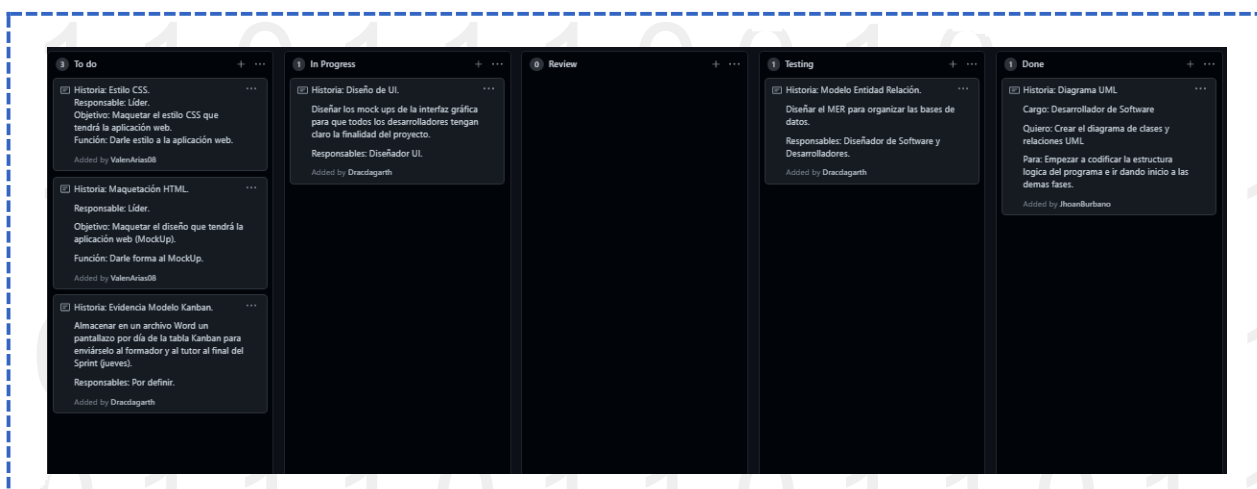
3 To do + ···

Historia: Estilo CSS. ···
Responsable: Líder.
Objetivo: Maquetar el estilo CSS que tendrá la aplicación web.
Función: Darle estilo a la aplicación web.
Added by ValenArias08

Historia: Maquetación HTML. ···
Responsable: Líder.
Objetivo: Maquetar el diseño que tendrá la aplicación web (MockUp).
Función: Darle forma al MockUp.
Added by ValenArias08

Historia: Evidencia Modelo Kanban. ···
Almacenar en un archivo Word un pantallazo por día de la tabla Kanban para enviárselo al formador y al tutor al final del Sprint (jueves).
Responsables: Por definir.
Added by Dracdagarth

1 In Progress + ···

Historia: Diseño de UI. ···
Diseñar los mock ups de la interfaz gráfica para que todos los desarrolladores tengan claro la finalidad del proyecto.
Responsables: Diseñador UI.
Added by Dracdagarth

0 Review + ···

1 Testing + ···

Historia: Modelo Entidad Relación. ···
Diseñar el MER para organizar las bases de datos.
Responsables: Diseñador de Software y Desarrolladores.
Added by Dracdagarth

1 Done + ···

Historia: Diagrama UML ···
Cargo: Desarrollador de Software
Quiero: Crear el diagrama de clases y relaciones UML
Para: Empezar a codificar la estructura logica del programa e ir dando inicio a las demas fases.
Added by JhoanBurbano